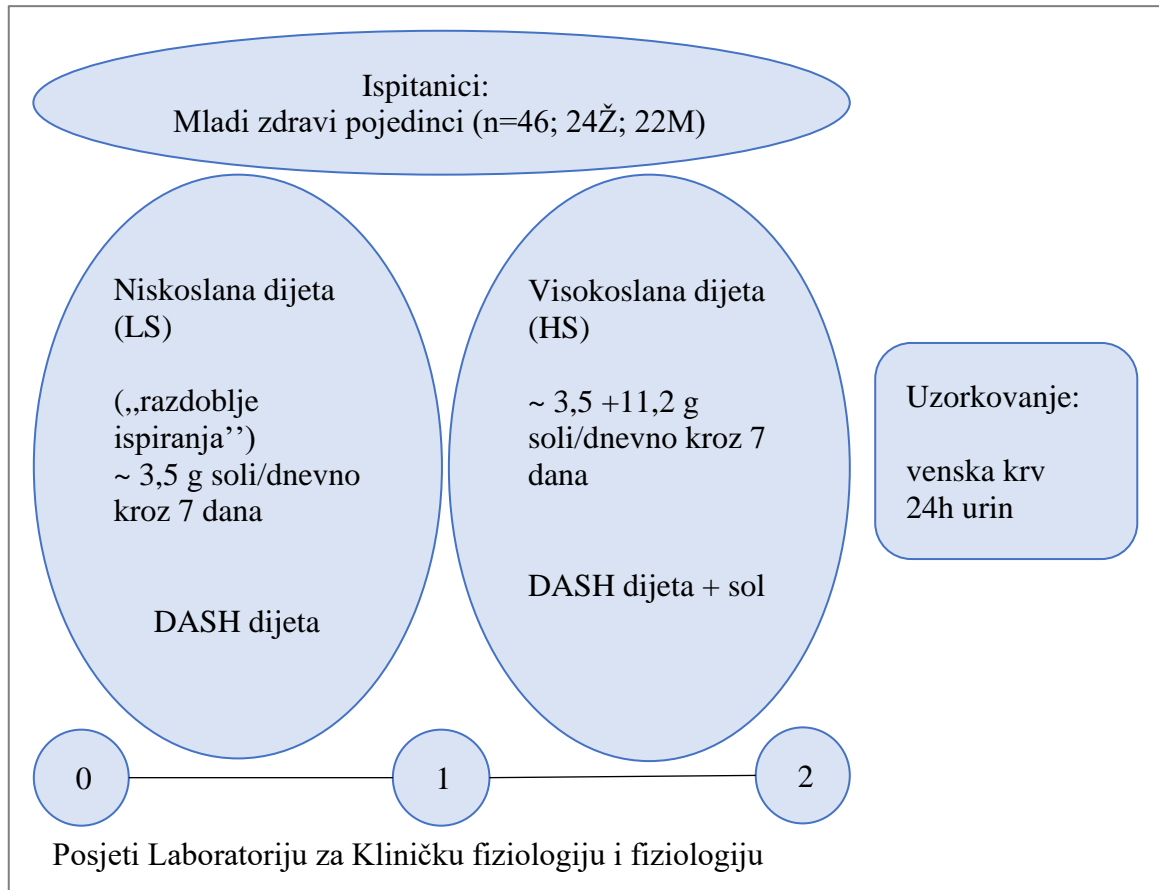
Ispitanici:
Mladi zdravi pojedinci (n=46; 24Ž; 22M)

Niskoslana dijeta (LS)

(,,razdoblje ispiranja'')
~ 3,5 g soli/dnevno kroz 7 dana

DASH dijeta

Visokoslana dijeta (HS)

~ 3,5 +11,2 g soli/dnevno kroz 7 dana

DASH dijeta + sol

Uzorkovanje:

venska krv
24h urin

0

1

2

Posjeti Laboratoriju za Kliničku fiziologiju i fiziologiju